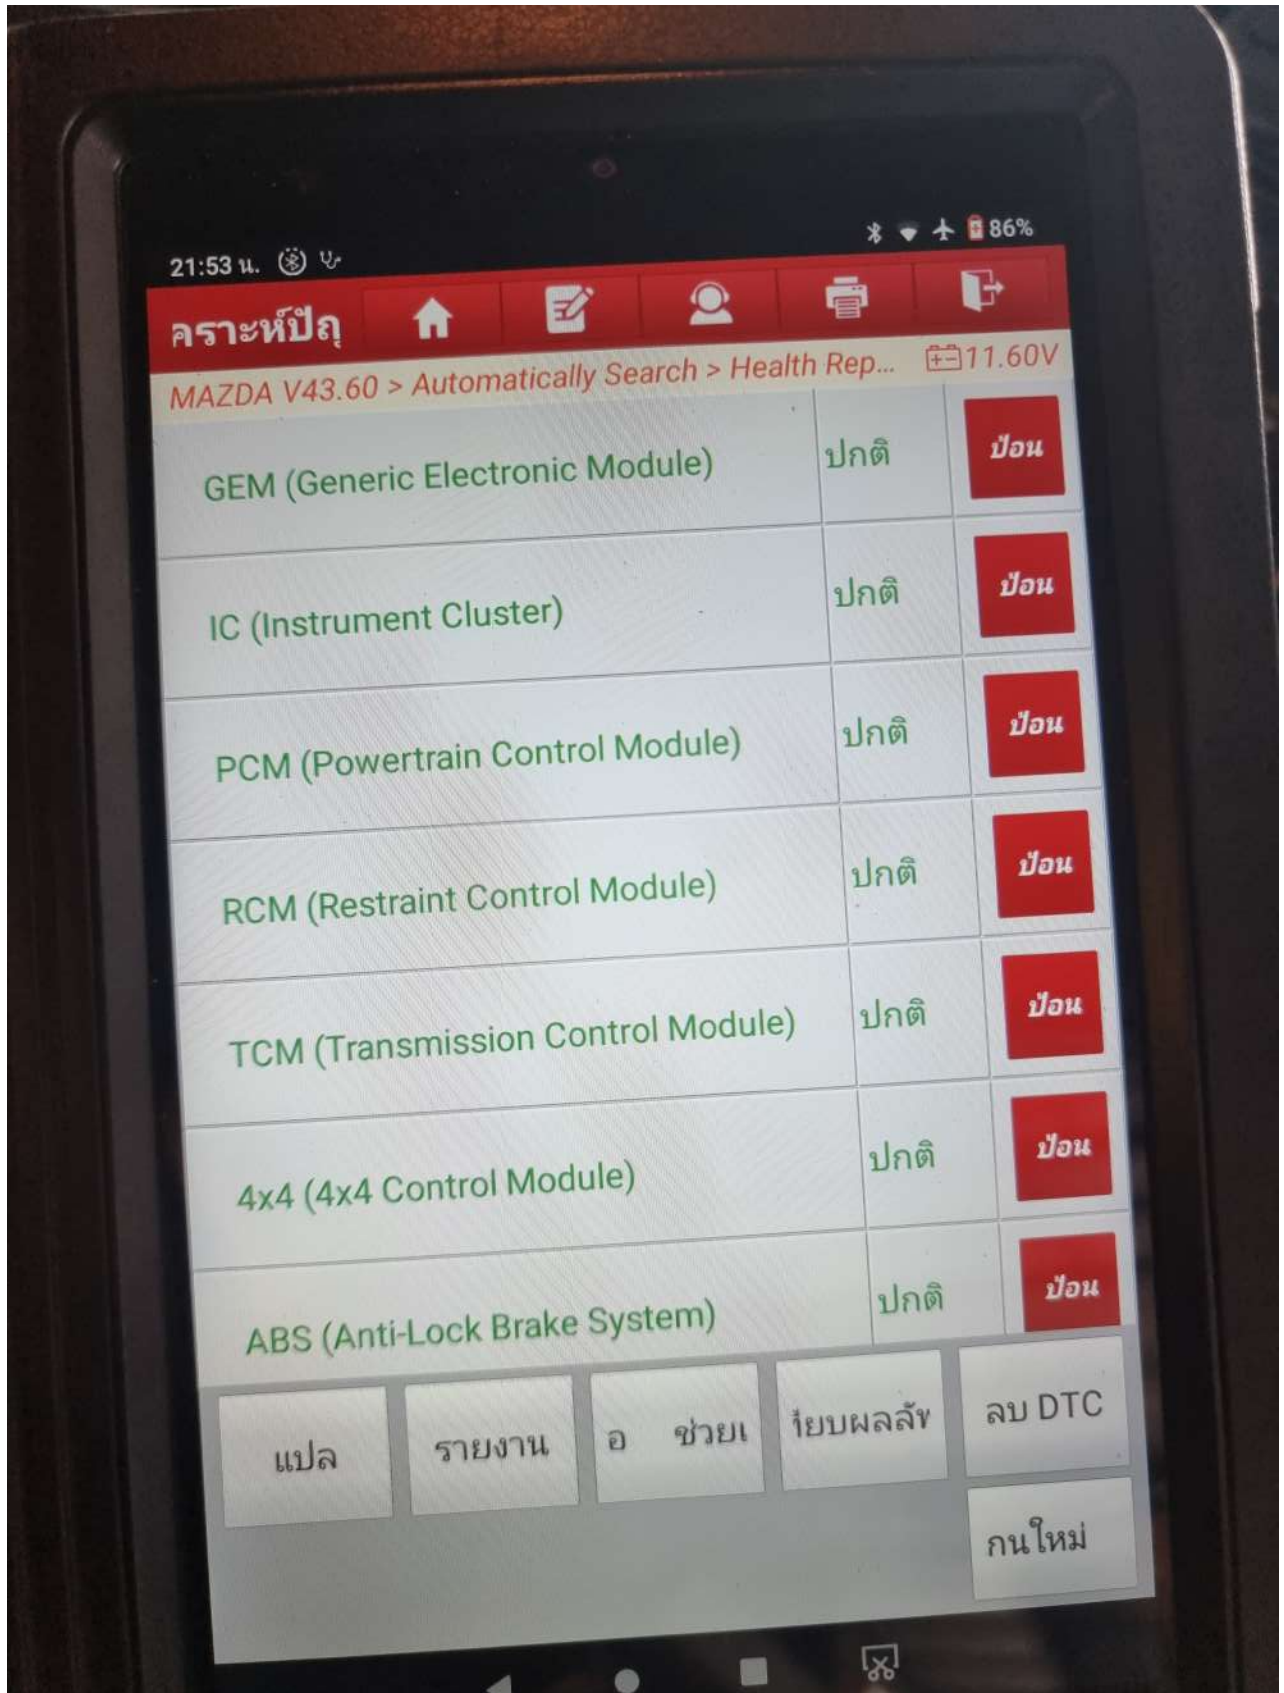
21:53 น.

86%

คราะห์ปัญ

MAZDA V43.60 > Automatically Search > Health Rep...

11.60V

| | | |
|---|---|---|
| GEM (Generic Electronic Module) | ปกติ | ป้อน |
| IC (Instrument Cluster) | ปกติ | ป้อน |
| PCM (Powertrain Control Module) | ปกติ | ป้อน |
| RCM (Restraint Control Module) | ปกติ | ป้อน |
| TCM (Transmission Control Module) | ปกติ | ป้อน |
| 4x4 (4x4 Control Module) | ปกติ | ป้อน |
| ABS (Anti-Lock Brake System) | ปกติ | ป้อน |

แปล

รายงาน

อ ช่วยเ

ียบผลลัข

ลบ DTC

กนใหม่